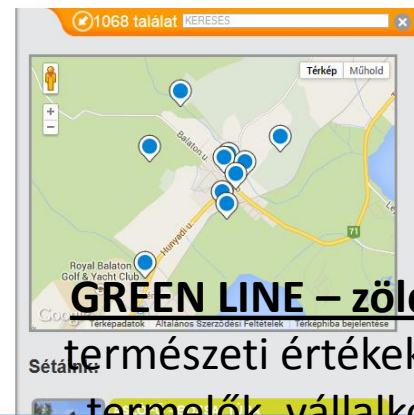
1068 találat KERESÉS

Térkép Műhold

Balaton u.

Hunyadi u.

71

Royal Balaton Golf & Yacht Club

Google

Térképadatok Általános Szerződési Feltételek Térképhiba bejelentése

GREEN LINE – zöld

természeti értékek

Sétánk:

termelők, vállalk